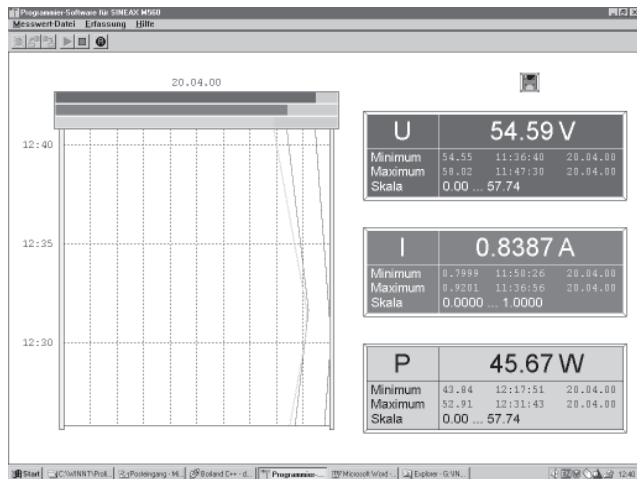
Programmier-Software für SINEAX M560
Messwert-Datei Erfassung Hilfe

20.04.00

12:40

12:35

12:30

U 54.59 V
Minimum 54.55 11:36:40 20.04.00
Maximum 58.02 11:47:30 20.04.00
Skala 0.00 ... 57.74

I 0.8387 A
Minimum 0.7999 11:50:26 20.04.00
Maximum 0.9201 11:36:56 20.04.00
Skala 0.0000 ... 1.0000

P 45.67 W
Minimum 43.84 12:17:51 20.04.00
Maximum 52.91 12:31:43 20.04.00
Skala 0.00 ... 57.74

Start | C:\WINNT\Prof... | Posteingang - Mi... | Borland C++ - d... | Programmier-... | Microsoft Word - ... | Explorer - G:\IN... | 12:40